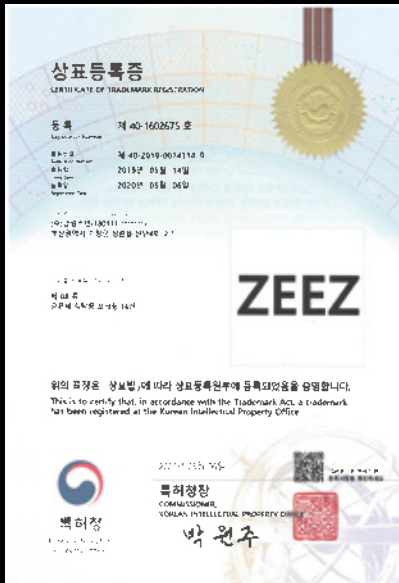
상표등록증
CERTIFICATE OF TRADEMARK REGISTRATION

등록 제 40-1602675 호
Registration Number

출원번호 제 40-2019-0074114 0
출원일 2019년 05월 14일
등록일 2020년 05월 06일

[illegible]
부산광역시 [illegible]

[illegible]
박 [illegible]
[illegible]

ZEEZ

위의 표장은 「상표법」에 따라 상표등록원부에 등록되었음을 증명합니다.
This is to certify that, in accordance with the Trademark Act, a trademark has been registered at the Korean Intellectual Property Office.

특허청
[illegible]

2020년 05월 06일

특허청장
COMMISSIONER,
KOREAN INTELLECTUAL PROPERTY OFFICE

박 원 주